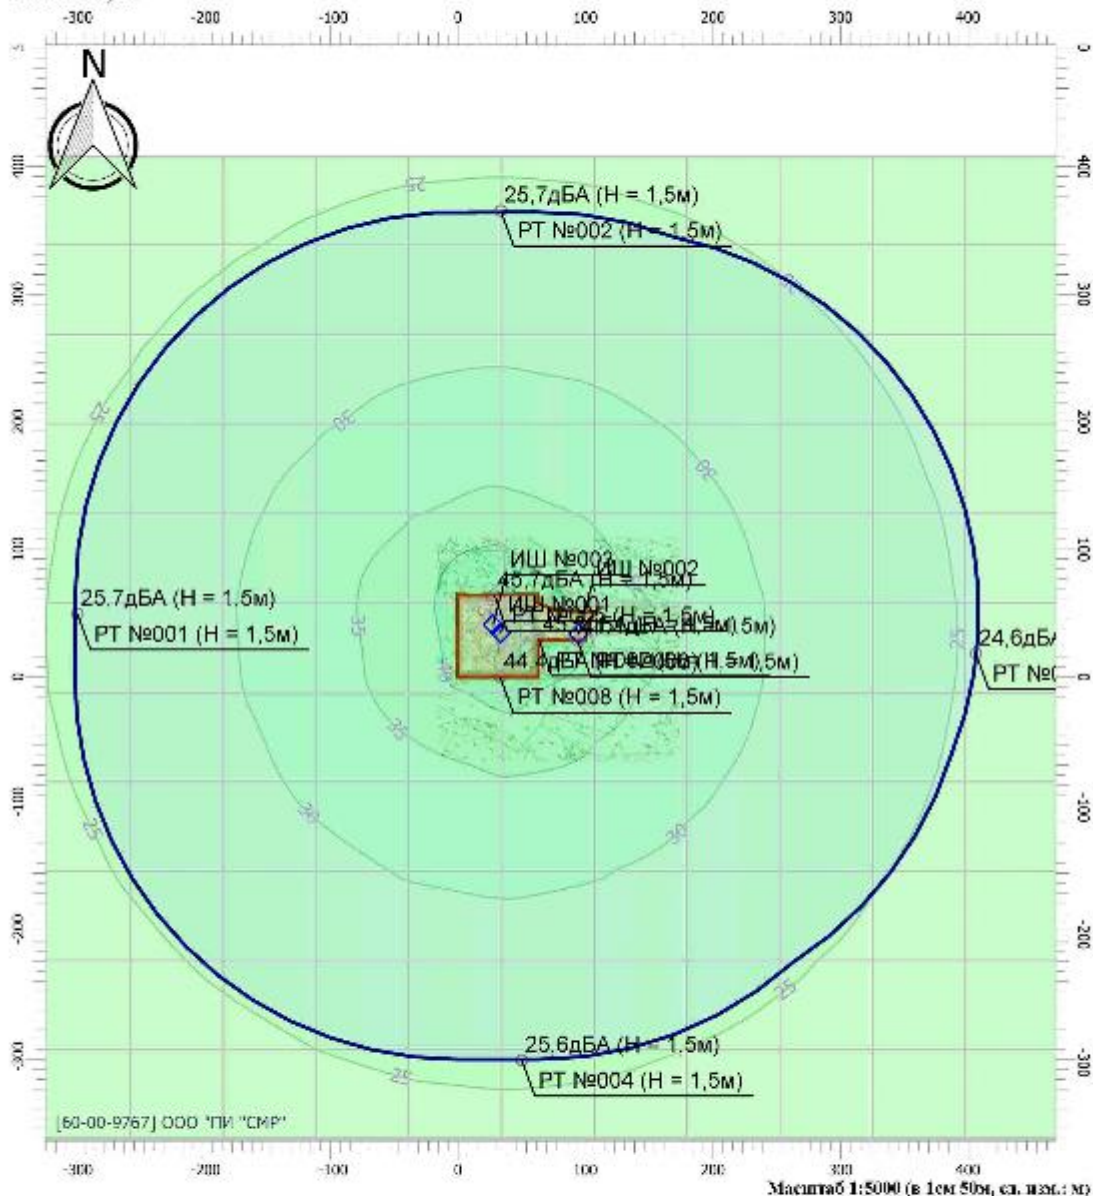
-300 -200 -100 0 100 200 300 400

N

25,7дБА (H = 1,5м)
РТ №002 (H = 1,5м)

25
30
35
40

ИШ №003
45,7дБА (H = 1,5м)
ИШ №002
ИШ №001
РТ №007 (H = 1,5м)
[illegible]
44,4дБА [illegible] (H = 1,5м)
РТ №008 (H = 1,5м)

25.7дБА (H = 1,5м)
РТ №001 (H = 1,5м)

24,6дБА
РТ №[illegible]

25,6дБА (H = 1,5м)
РТ №004 (H = 1,5м)

400 300 200 100 0 -100 -200 -300

[60-00-9767] ООО "ПИ "СМР"

-300 -200 -100 0 100 200 300 400
Масштаб 1:5000 (в 1см 50м, ед. изм.: м)